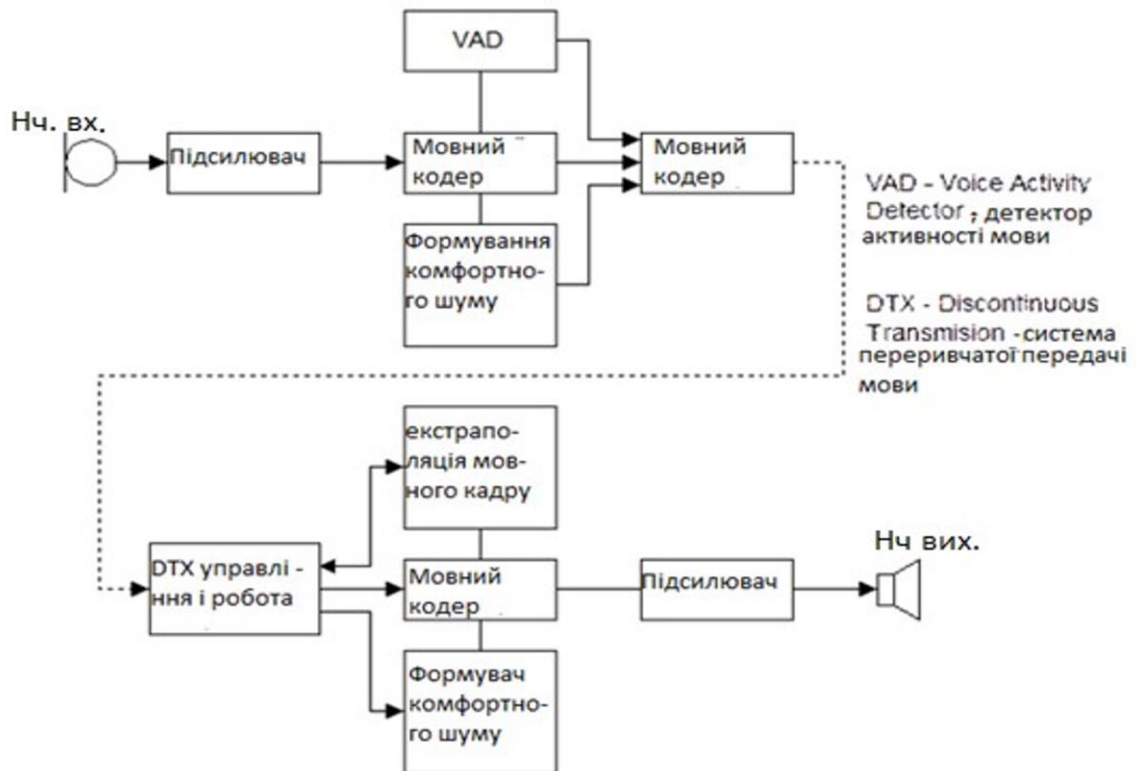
VAD

Нч. вх.

Підсилювач

Мовний кодер

Мовний кодер

Формування комфортного шуму

VAD - Voice Activity Detector , детектор активності мови

DTX - Discontinuous Transmision -система переривчатої передачі мови

екстраполяція мовного кадру

DTX управління і робота

Мовний кодер

Підсилювач

Нч вих.

Формувач комфортного шуму